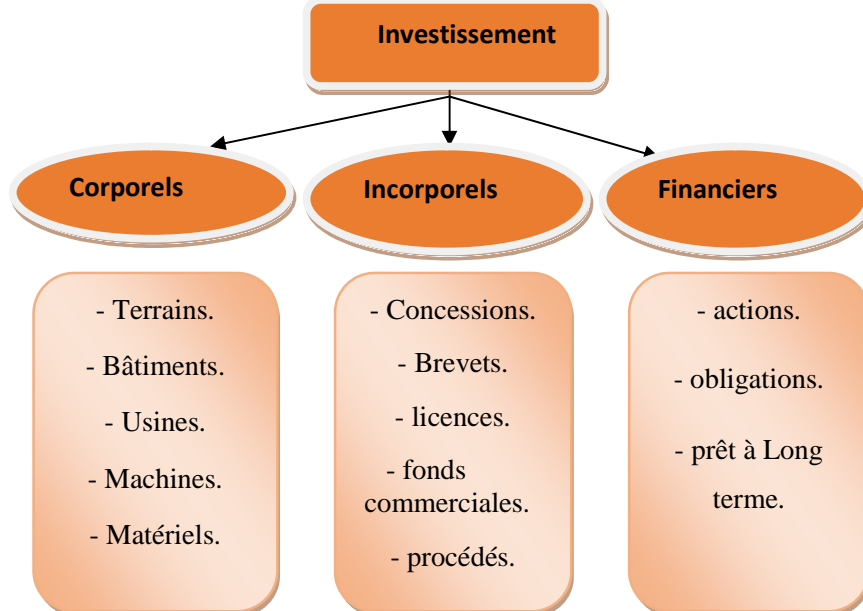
Investissement

Corporels

Incorporels

Financiers

- Terrains.

- Bâtiments.

- Usines.

- Machines.

- Matériels.

- Concessions.

- Brevets.

- licences.

- fonds commerciales.

- procédés.

- actions.

- obligations.

- prêt à Long terme.